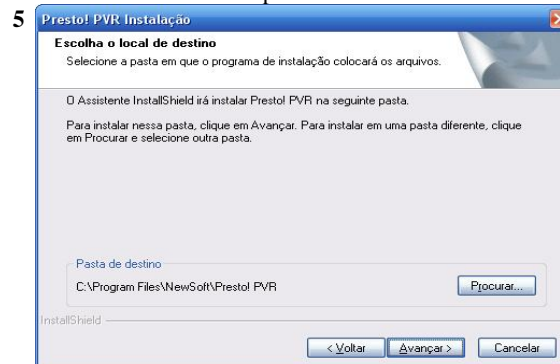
5

Presto! PVR Instalação

Escolha o local de destino

Selecione a pasta em que o programa de instalação colocará os arquivos.

O Assistente InstallShield irá instalar Presto! PVR na seguinte pasta.

Para instalar nessa pasta, clique em Avançar. Para instalar em uma pasta diferente, clique em Procurar e selecione outra pasta.

Pasta de destino

C:\Program Files\NewSoft\Presto! PVR

Procurar...

InstallShield

< Voltar

Avançar >

Cancelar